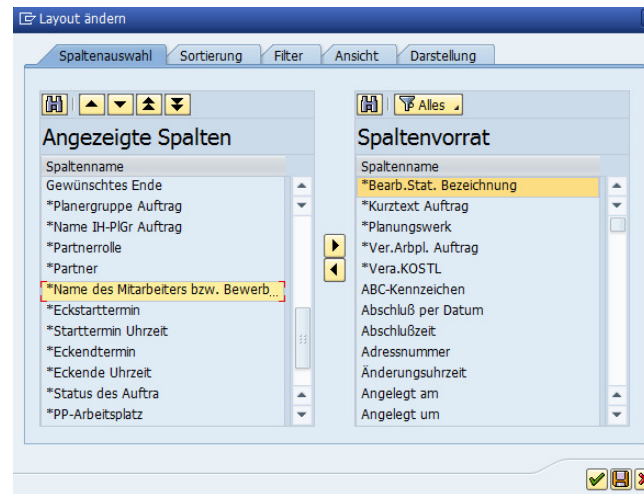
Layout ändern

Spaltenauswahl | Sortierung | Filter | Ansicht | Darstellung

Alles

Angezeigte Spalten

Spaltenname
Gewünschtes Ende
*Planergruppe Auftrag
*Name IH-PlGr Auftrag
*Partnerrolle
*Partner
*Name des Mitarbeiters bzw. Bewerb...
*Eckstarttermin
*Starttermin Uhrzeit
*Eckendtermin
*Eckende Uhrzeit
*Status des Auftra
*PP-Arbeitsplatz

Spaltenvorrat

Spaltenname
*Bearb.Stat. Bezeichnung
*Kurztext Auftrag
*Planungswerk
*Ver.Arbpl. Auftrag
*Vera.KOSTL
ABC-Kennzeichen
Abschluß per Datum
Abschlußzeit
Adressnummer
Änderungsuhrzeit
Angelegt am
Angelegt um